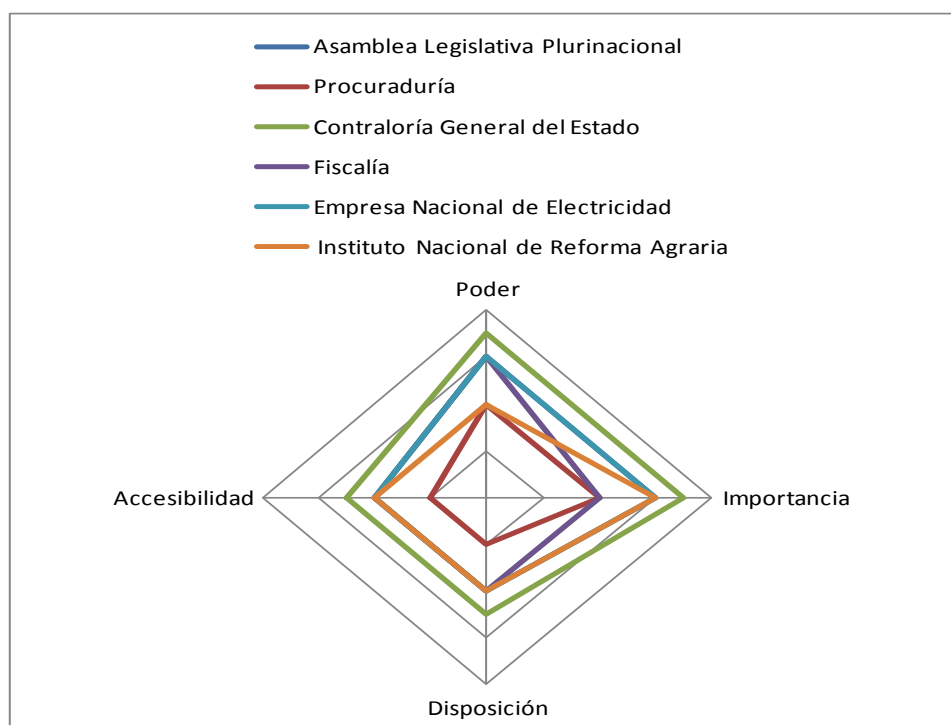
Asamblea Legislativa Plurinacional
Procuraduría
Contraloría General del Estado
Fiscalía
Empresa Nacional de Electricidad
Instituto Nacional de Reforma Agraria

Poder
Accesibilidad
Importancia
Disposición